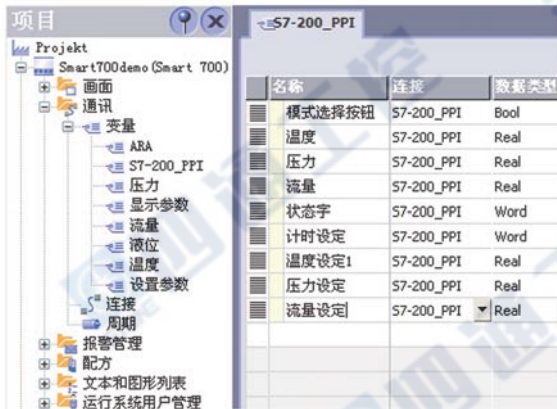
项目

Projekt
Smart700demo(Smart 700)
画面
通讯
变量
ARA
S7-200_PPI
压力
显示参数
流量
液位
温度
设置参数
连接
周期
报警管理
配方
文本和图形列表
运行系统用户管理

S7-200_PPI

| 名称 | 连接 | 数据类型 |
|---|---|---|
| 模式选择按钮 | S7-200_PPI | Bool |
| 温度 | S7-200_PPI | Real |
| 压力 | S7-200_PPI | Real |
| 流量 | S7-200_PPI | Real |
| 状态字 | S7-200_PPI | Word |
| 计时设定 | S7-200_PPI | Word |
| 温度设定1 | S7-200_PPI | Real |
| 压力设定 | S7-200_PPI | Real |
| 流量设定 | S7-200_PPI | Real |